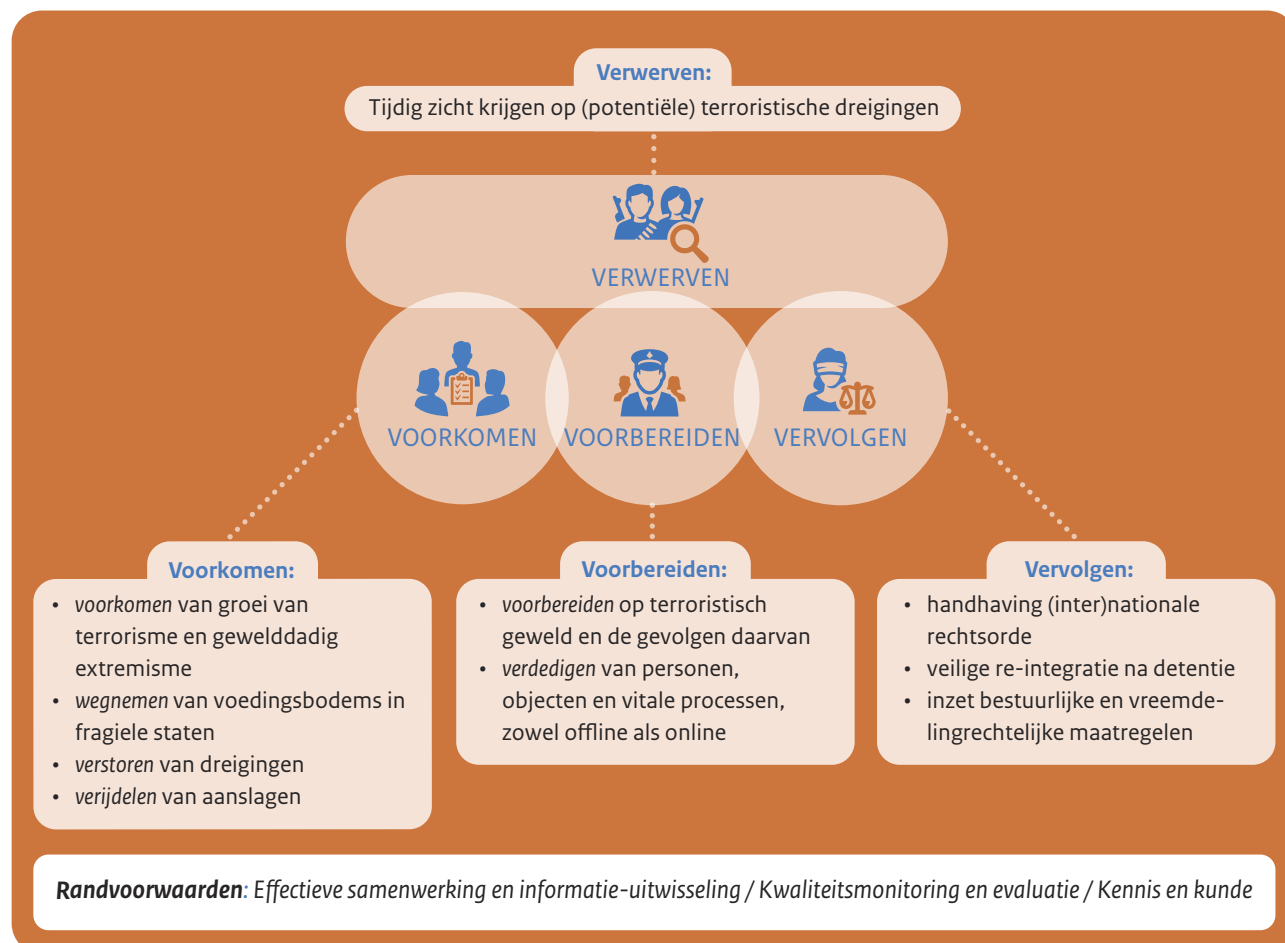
Verwerven:
Tijdig zicht krijgen op (potentiële) terroristische dreigingen

VERWERVEN

VOORKOMEN

VOORBEREIDEN

VERVOLGEN

Voorkomen:
- voorkomen van groei van terrorisme en gewelddadig extremisme
- wegnemen van voedingsbodems in fragiele staten
- verstoren van dreigingen
- verijdelen van aanslagen

Voorbereiden:
- voorbereiden op terroristisch geweld en de gevolgen daarvan
- verdedigen van personen, objecten en vitale processen, zowel offline als online

Vervolgen:
- handhaving (inter)nationale rechtsorde
- veilige re-integratie na detentie
- inzet bestuurlijke en vreemdelingrechtelijke maatregelen

Randvoorwaarden: Effectieve samenwerking en informatie-uitwisseling / Kwaliteitsmonitoring en evaluatie / Kennis en kunde